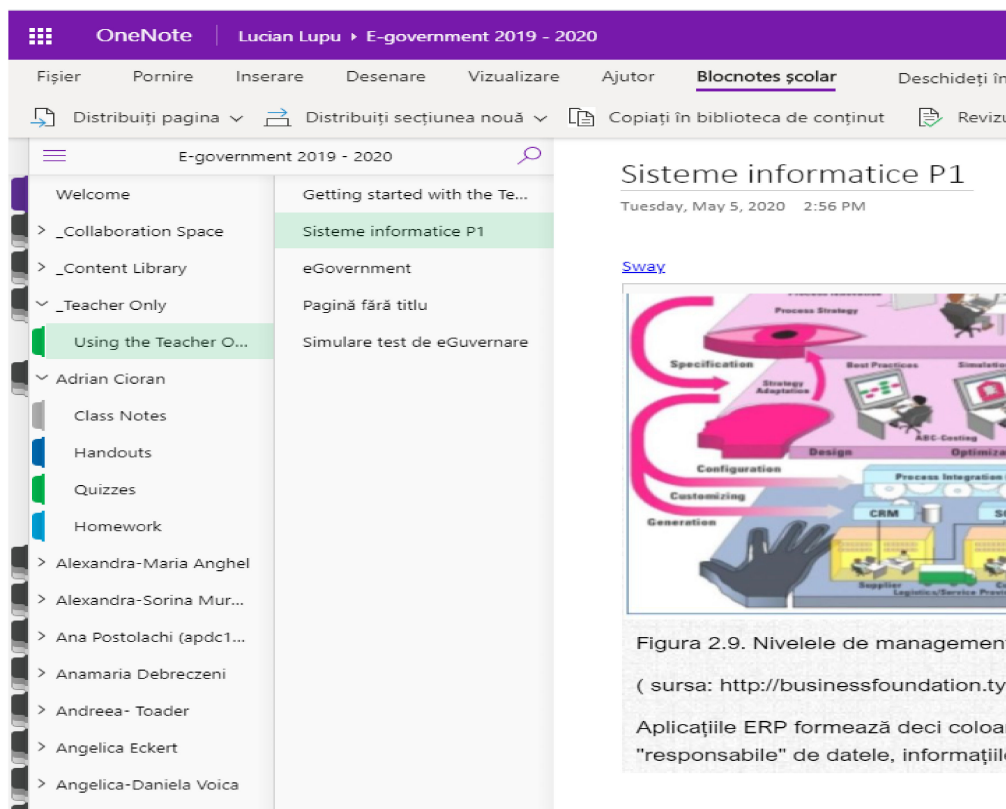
OneNote | Lucian Lupu ▸ E-government 2019 - 2020

Fișier Pornire Inserare Desenare Vizualizare Ajutor Blocnotes școlar Deschideți în

Distribuiți pagina Distribuiți secțiunea nouă Copiați în biblioteca de conținut Revizu

E-government 2019 - 2020

Welcome
_Collaboration Space
_Content Library
_Teacher Only
Using the Teacher O...
Adrian Cioran
Class Notes
Handouts
Quizzes
Homework
Alexandra-Maria Anghel
Alexandra-Sorina Mur...
Ana Postolachi (apdc1...
Anamaria Debreczeni
Andreea- Toader
Angelica Eckert
Angelica-Daniela Voica

Getting started with the Te...
Sisteme informatice P1
eGovernment
Pagină fără titlu
Simulare test de eGuvernare

Sisteme informatice P1
Tuesday, May 5, 2020 2:56 PM

Sway

Process Strategy
Specification
Strategy Adaptation
Best Practices
Simulation
ABC-Costing
Design
Optimiz
Configuration
Process Integration
Customizing
Generation
CRM
Supplier
Logistics/Service Provi

Figura 2.9. Nivelele de management

( sursa: http://businessfoundation.ty

Aplicațiile ERP formează deci coloa "responsabile" de datele, informațiil